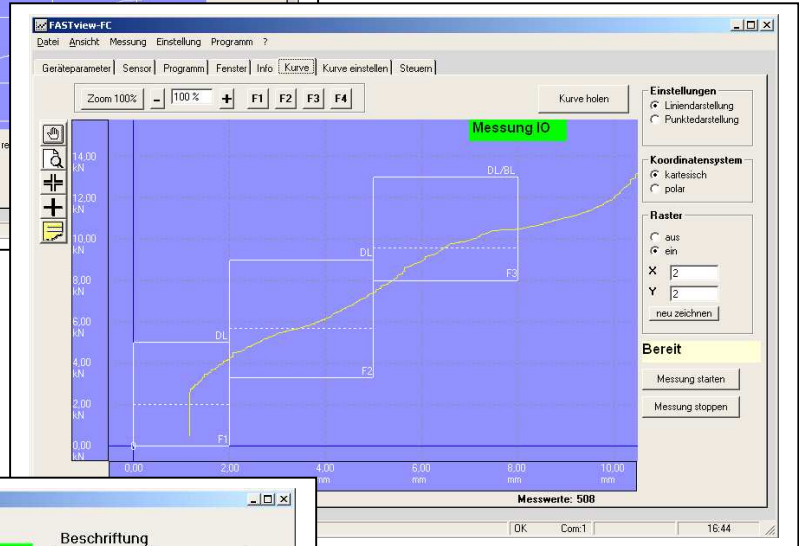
FASTview-FC

Datei Ansicht Messung Einstellung Programm ?

Geräteparameter | Sensor | Programm | Fenster | Info | Kurve | Kurve einstellen | Steuern

Zoom 100% | - | 100 % | + | F1 | F2 | F3 | F4

Kurve holen

Messung IO

14,00 kN
12,00 kN
10,00 kN
8,00 kN
6,00 kN
4,00 kN
2,00 kN
0,00 kN

DL/BL
DL
DL
F3
F2
F1

0,00 mm
2,00 mm
4,00 mm
6,00 mm
8,00 mm
10,00 mm

Messwerte: 508

Einstellungen
Liniendarstellung
Punktedarstellung

Koordinatensystem
kartesisch
polar

Raster
aus
ein
X 2
Y 2
neu zeichnen

Bereit

Messung starten

Messung stoppen

OK | Com:1 | 16:44

Beschriftung

re